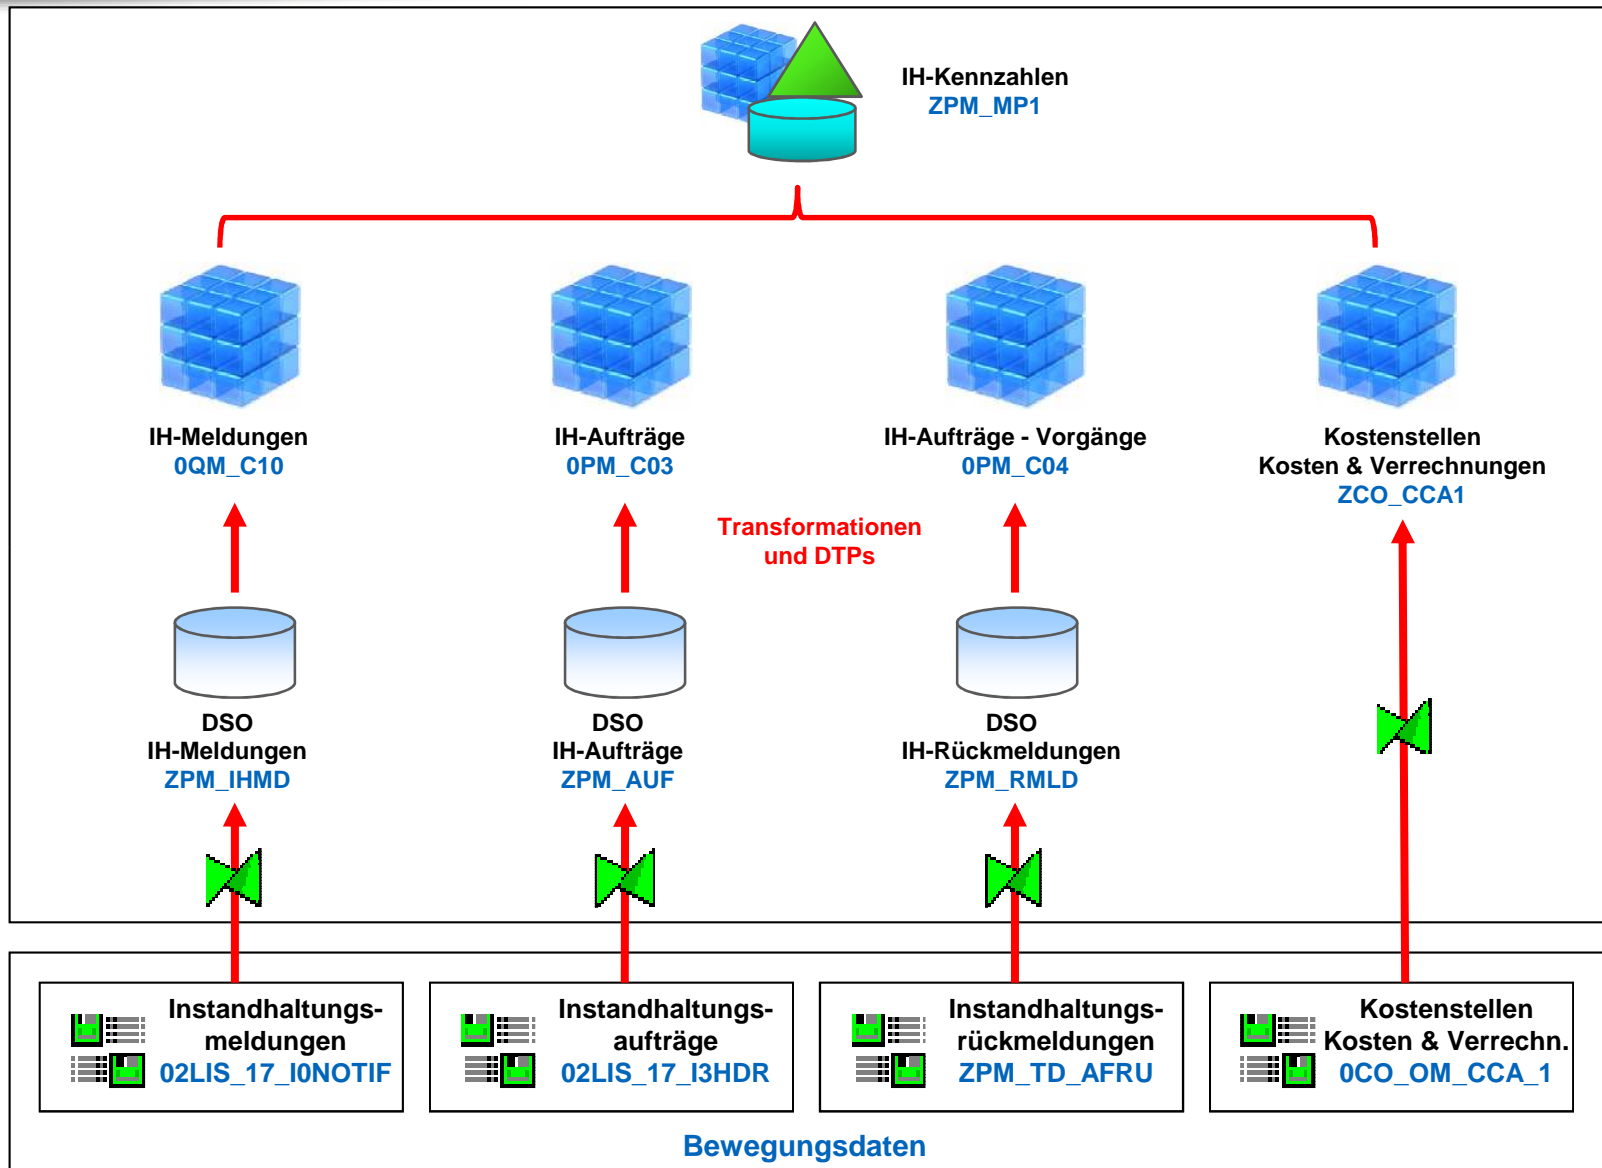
IH-Kennzahlen
ZPM_MP1

IH-Meldungen
0QM_C10

IH-Aufträge
0PM_C03

IH-Aufträge - Vorgänge
0PM_C04

Kostenstellen
Kosten & Verrechnungen
ZCO_CCA1

Transformationen
und DTPs

DSO
IH-Meldungen
ZPM_IHMD

DSO
IH-Aufträge
ZPM_AUF

DSO
IH-Rückmeldungen
ZPM_RMLD

Instandhaltungsmeldungen
02LIS_17_I0NOTIF

Instandhaltungsaufträge
02LIS_17_I3HDR

Instandhaltungsrückmeldungen
ZPM_TD_AFRU

Kostenstellen
Kosten & Verrechn.
0CO_OM_CCA_1

Bewegungsdaten